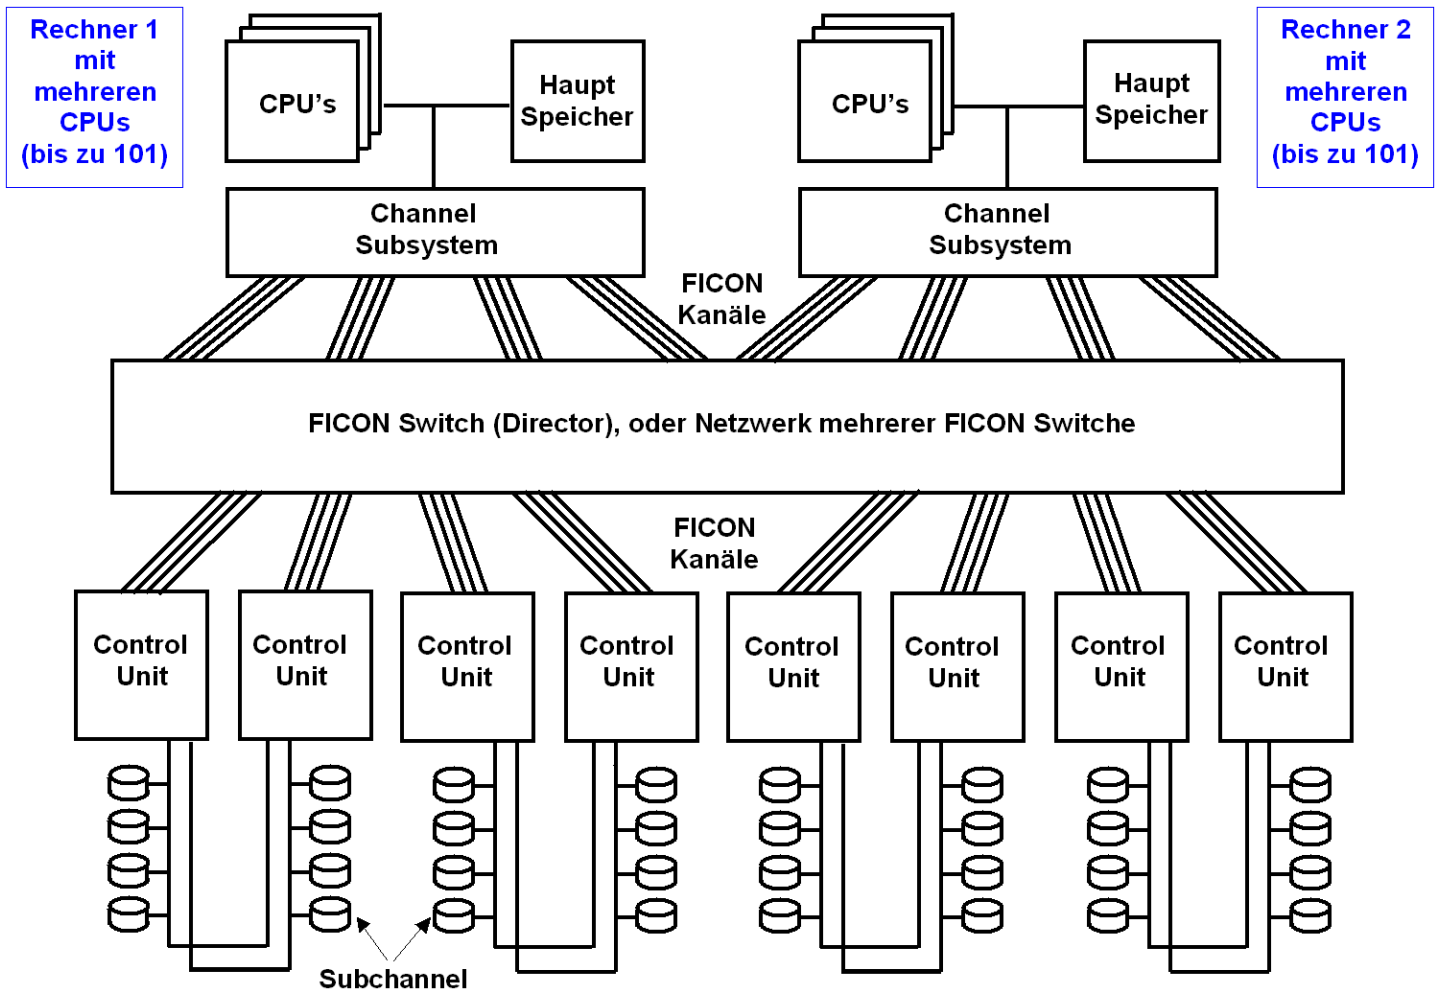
Rechner 1 mit mehreren CPUs (bis zu 101)

CPU's

Haupt Speicher

CPU's

Haupt Speicher

Rechner 2 mit mehreren CPUs (bis zu 101)

Channel Subsystem

Channel Subsystem

FICON Kanäle

FICON Switch (Director), oder Netzwerk mehrerer FICON Switche

FICON Kanäle

Control Unit

Control Unit

Control Unit

Control Unit

Control Unit

Control Unit

Control Unit

Control Unit

Subchannel